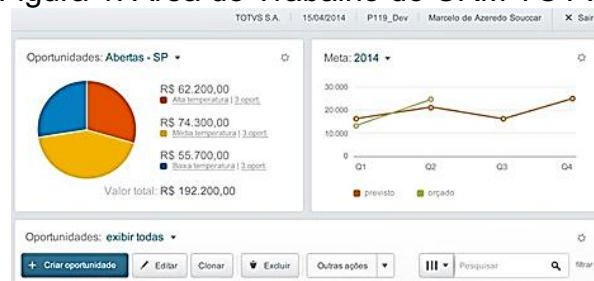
Figura 1: Área de Trabalho do CRM TOTVS

TOTVS S.A. | 15/04/2014 | P119_Dev | Marcelo de Azeredo Souccar | × Sair

Oportunidades: Abertas - SP ▾

R$ 62.200,00
Alta temperatura | 3 oport.

R$ 74.300,00
Média temperatura | 3 oport.

R$ 55.700,00
Baixa temperatura | 3 oport.

Valor total: R$ 192.200,00

Meta: 2014 ▾

30.000
20.000
10.000
0

Q1 Q2 Q3 Q4

previsto orçado

Oportunidades: exibir todas ▾

+ Criar oportunidade | Editar | Clonar | Excluir | Outras ações ▾ | Pesquisar | filtrar